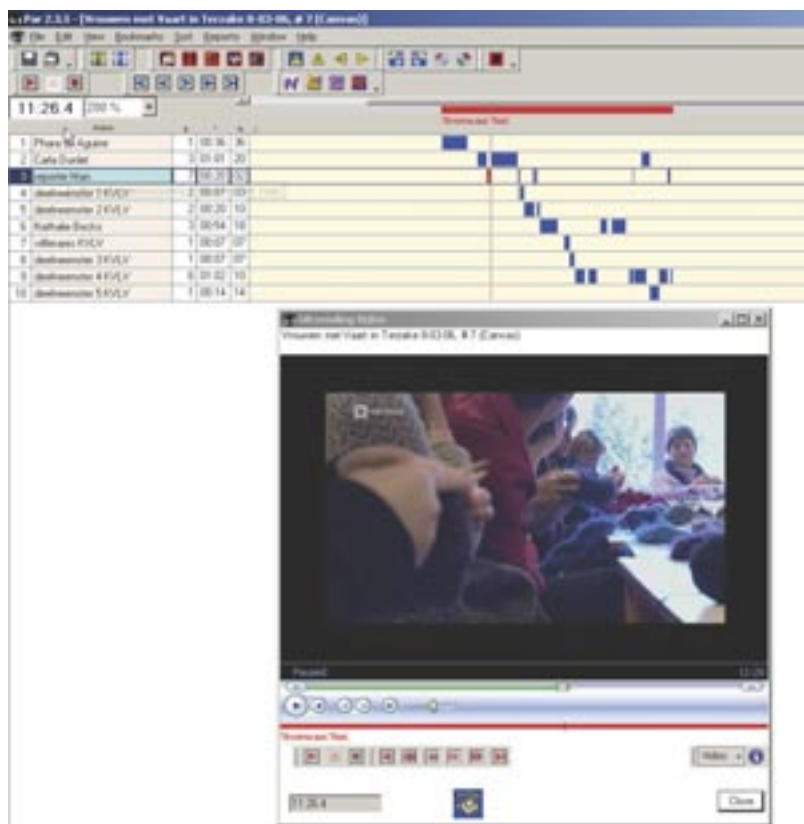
Par 2.3.1 - [Vrouwen met Vaart in Tecsake 8-03-06, # 7 (Canvas)]

File Edit View Bookmarks Sort Reports Window Help

11:26.4 200 %

Vrouwen met Vaart

| | Name | | | |
|---|---|---|---|---|
| 1 | Pharo M. Aguane | 1 | 00:36 | 36 |
| 2 | Carla Durbil | 3 | 01:01 | 20 |
| 3 | reporter Vlaan | 7 | 00:25 | 53 |
| 4 | deelneemster 1 KVLV | 2 | 00:07 | 03 |
| 5 | deelneemster 2 KVLV | 2 | 00:20 | 10 |
| 6 | Nathalie Backx | 3 | 00:54 | 18 |
| 7 | vrijwilliger KVLV | 1 | 00:07 | 07 |
| 8 | deelneemster 3 KVLV | 1 | 00:07 | 07 |
| 9 | deelneemster 4 KVLV | 6 | 01:02 | 10 |
| 10 | deelneemster 5 KVLV | 1 | 00:14 | 14 |

Afhandeling Video

Vrouwen met Vaart in Tecsake 8-03-06, # 7 (Canvas)

Paused

12:26

Vrouwen met Vaart

Video

11:26.4

Close